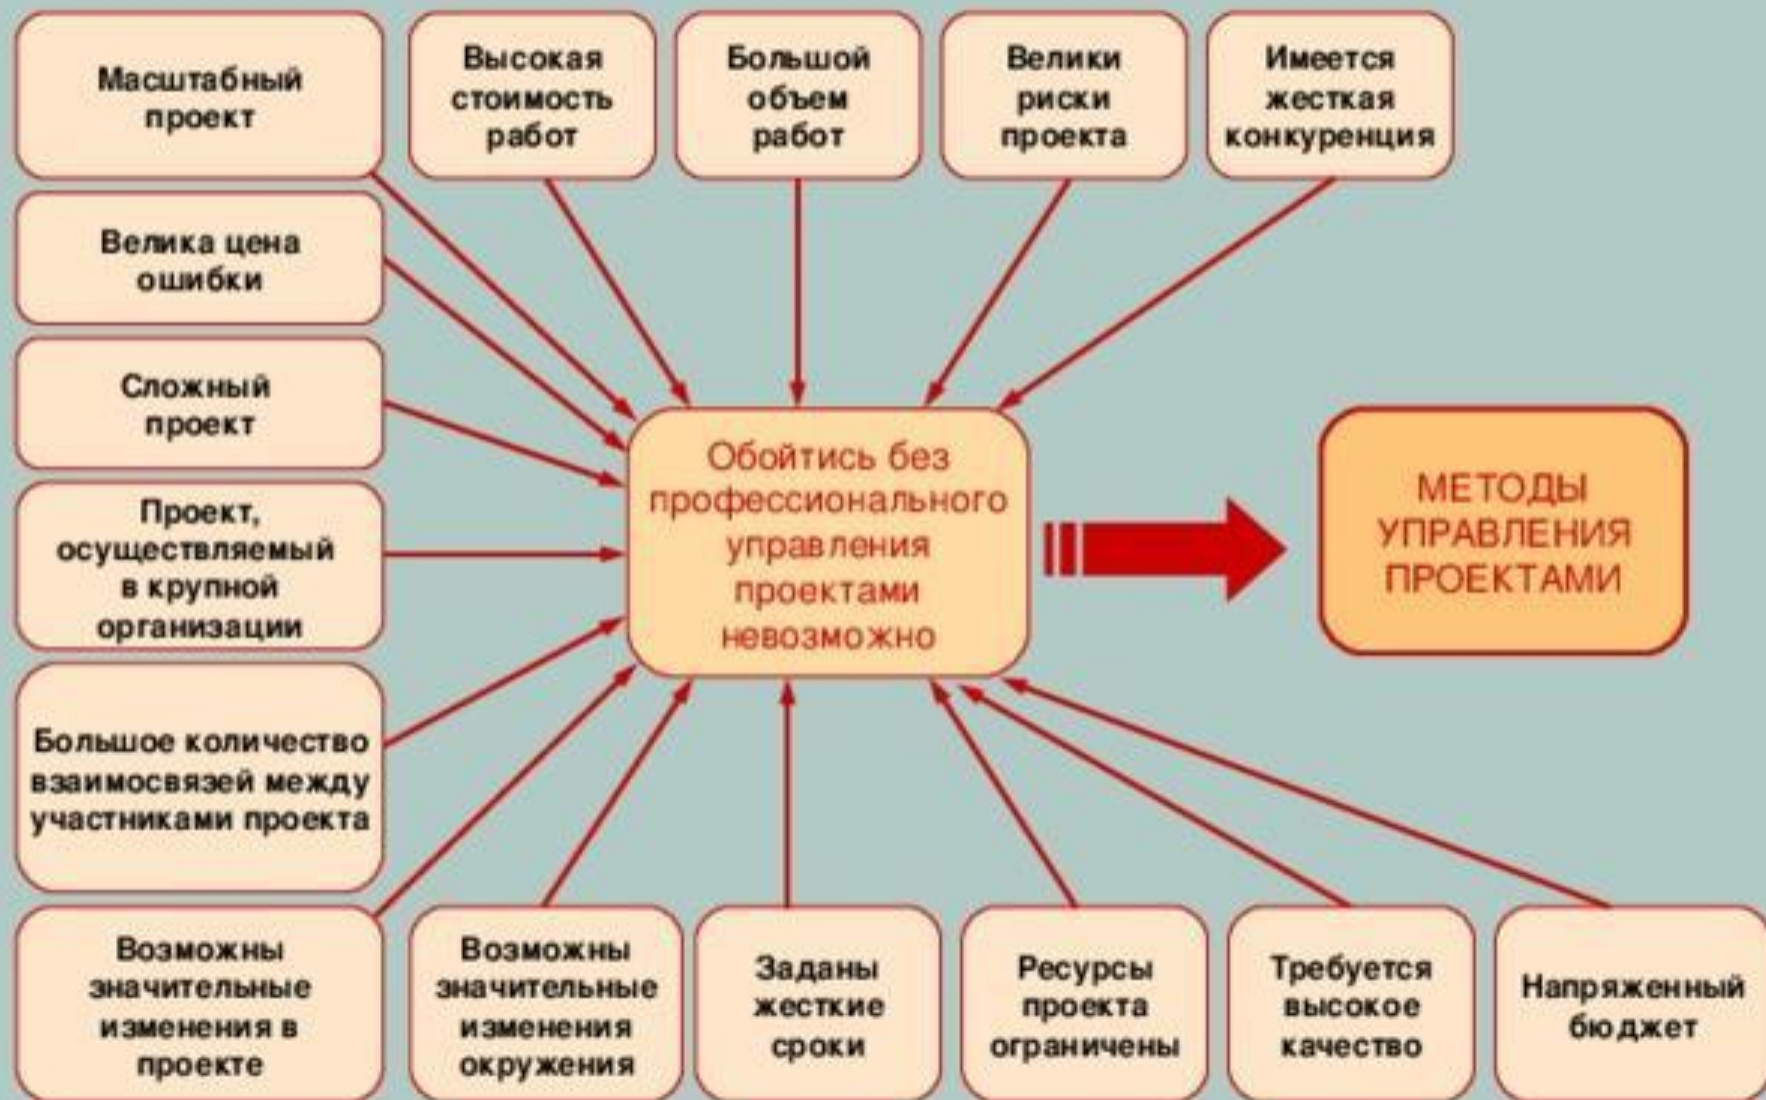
Масштабный проект

Высокая стоимость работ

Большой объем работ

Велики риски проекта

Имеется жесткая конкуренция

Велика цена ошибки

Сложный проект

Проект, осуществляемый в крупной организации

Большое количество взаимосвязей между участниками проекта

Обойтись без профессионального управления проектами невозможно

МЕТОДЫ УПРАВЛЕНИЯ ПРОЕКТАМИ

Возможны значительные изменения в проекте

Возможны значительные изменения окружения

Заданы жесткие сроки

Ресурсы проекта ограничены

Требуется высокое качество

Напряженный бюджет